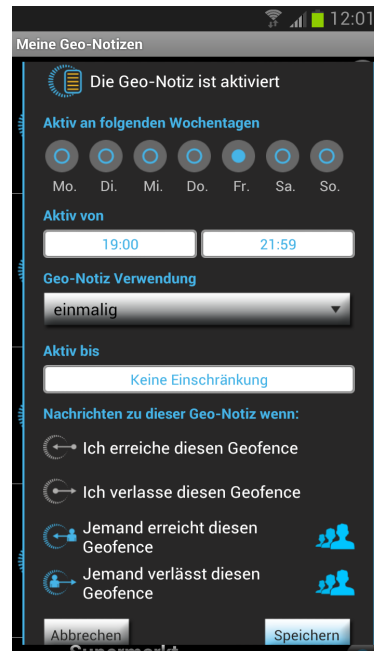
12:01

Meine Geo-Notizen

Die Geo-Notiz ist aktiviert

Aktiv an folgenden Wochentagen

Mo. Di. Mi. Do. Fr. Sa. So.

Aktiv von

19:00

21:59

Geo-Notiz Verwendung

einmalig

Aktiv bis

Keine Einschränkung

Nachrichten zu dieser Geo-Notiz wenn:

Ich erreiche diesen Geofence

Ich verlasse diesen Geofence

Jemand erreicht diesen Geofence

Jemand verlässt diesen Geofence

Abbrechen

Speichern

Supermarkt